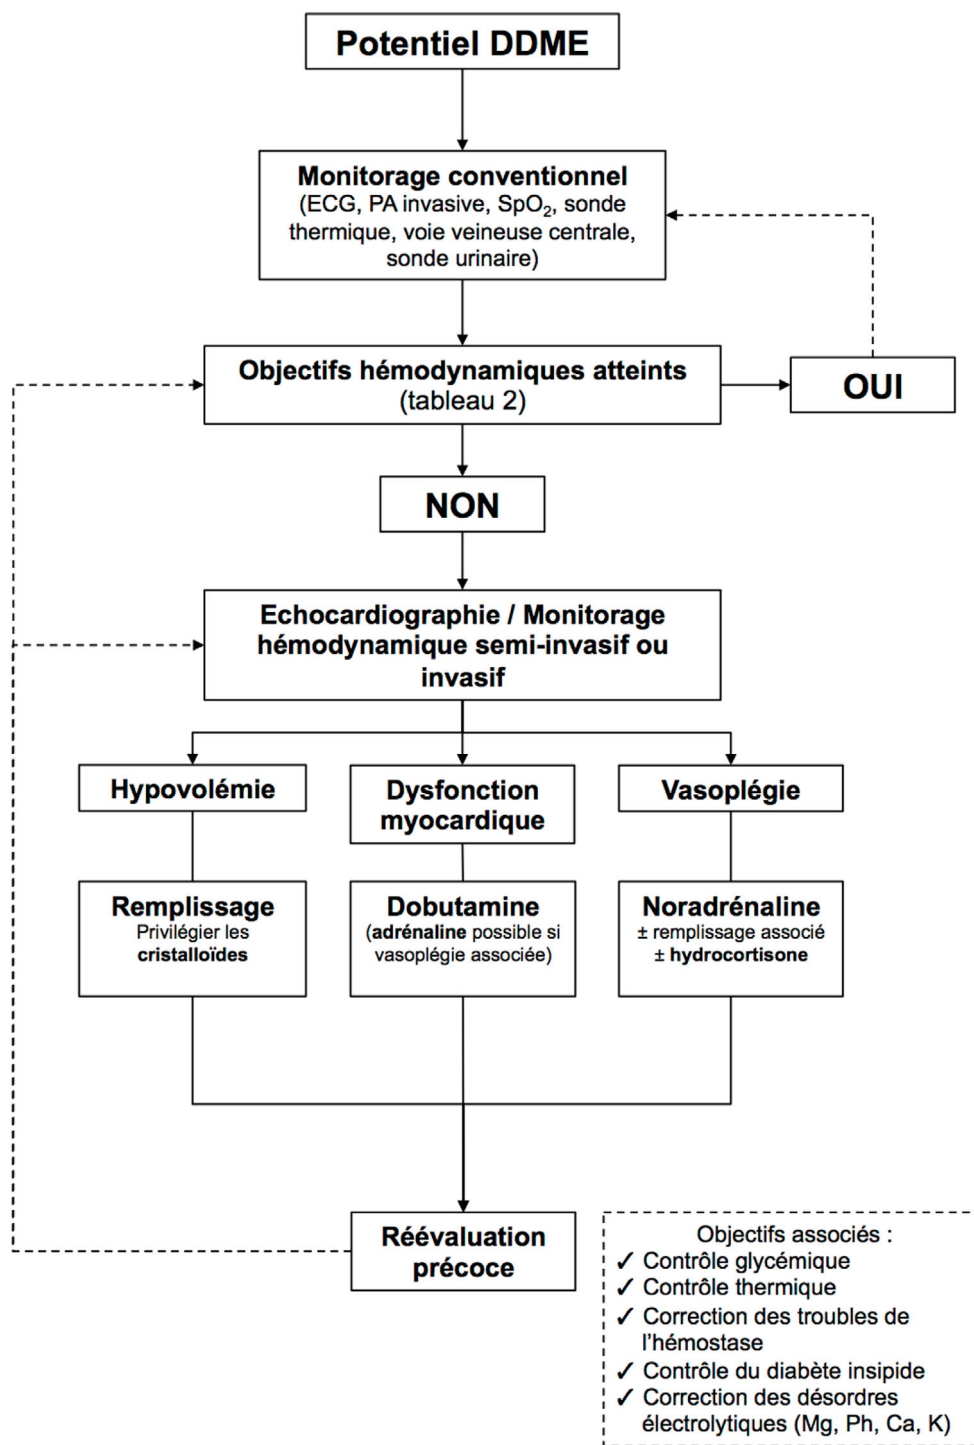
Potentiel DDME

Monitorage conventionnel
(ECG, PA invasive, $SpO_2$, sonde thermique, voie veineuse centrale, sonde urinaire)

Objectifs hémodynamiques atteints
(tableau 2)

OUI

NON

Echocardiographie / Monitorage hémodynamique semi-invasif ou invasif

Hypovolémie

Dysfonction myocardique

Vasoplégie

Remplissage
Privilégier les cristalloïdes

Dobutamine
(adrénaline possible si vasoplégie associée)

Noradrénaline
± remplissage associé
± hydrocortisone

Réévaluation précoce

Objectifs associés :
✓ Contrôle glycémique
✓ Contrôle thermique
✓ Correction des troubles de l'hémostase
✓ Contrôle du diabète insipide
✓ Correction des désordres électrolytiques (Mg, Ph, Ca, K)